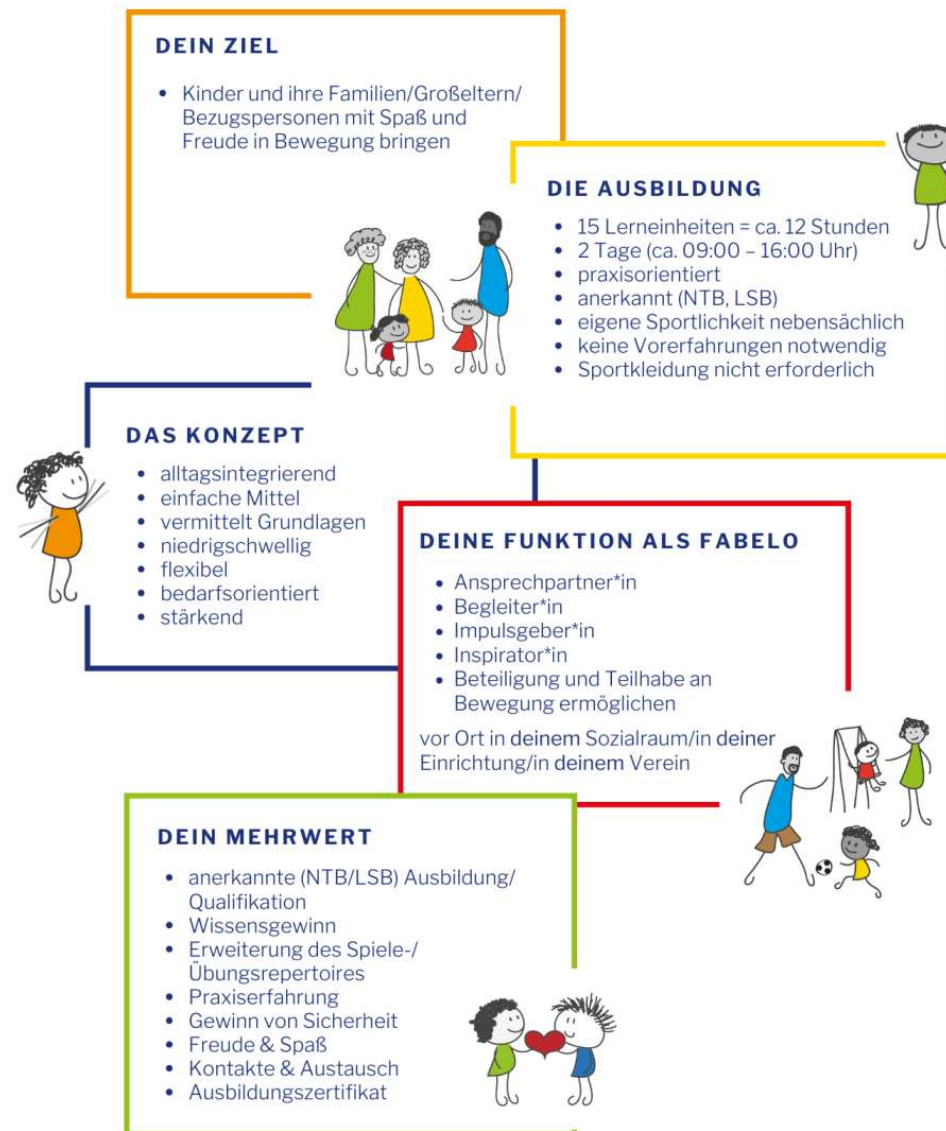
DEIN ZIEL

- Kinder und ihre Familien/Großeltern/ Bezugspersonen mit Spaß und Freude in Bewegung bringen

DIE AUSBILDUNG

- 15 Lerneinheiten = ca. 12 Stunden
- 2 Tage (ca. 09:00 – 16:00 Uhr)
- praxisorientiert
- anerkannt (NTB, LSB)
- eigene Sportlichkeit nebensächlich
- keine Vorerfahrungen notwendig
- Sportkleidung nicht erforderlich

DAS KONZEPT

- alltagsintegrierend
- einfache Mittel
- vermittelt Grundlagen
- niedrigschwellig
- flexibel
- bedarfsorientiert
- stärkend

DEINE FUNKTION ALS FABELO

- Ansprechpartner*in
- Begleiter*in
- Impulsgeber*in
- Inspirator*in
- Beteiligung und Teilhabe an Bewegung ermöglichen

vor Ort in deinem Sozialraum/in deiner Einrichtung/in deinem Verein

DEIN MEHRWERT

- anerkannte (NTB/LSB) Ausbildung/ Qualifikation
- Wissensgewinn
- Erweiterung des Spiele-/ Übungsrepertoires
- Praxiserfahrung
- Gewinn von Sicherheit
- Freude & Spaß
- Kontakte & Austausch
- Ausbildungszertifikat